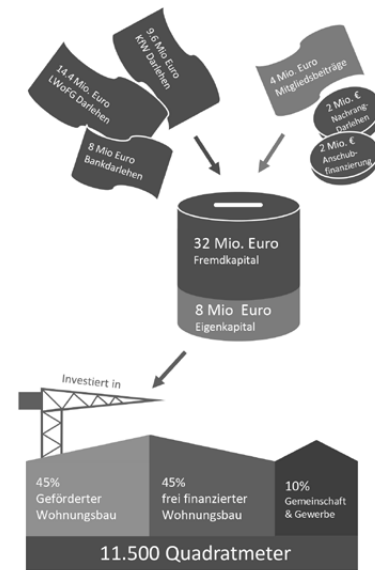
14,4 Mio. Euro
LWoFG Darlehen

9,6 Mio. Euro
KfW Darlehen

8 Mio Euro
Bankdarlehen

4 Mio. Euro
Mitgliedsbeiträge

2 Mio. €
Nachrang-Darlehen

2 Mio. €
Anschubfinanzierung

32 Mio. Euro
Fremdkapital

8 Mio Euro
Eigenkapital

Investiert in

45%
Geförderter Wohnungsbau

45%
frei finanzierter Wohnungsbau

10%
Gemeinschaft & Gewerbe

11.500 Quadratmeter